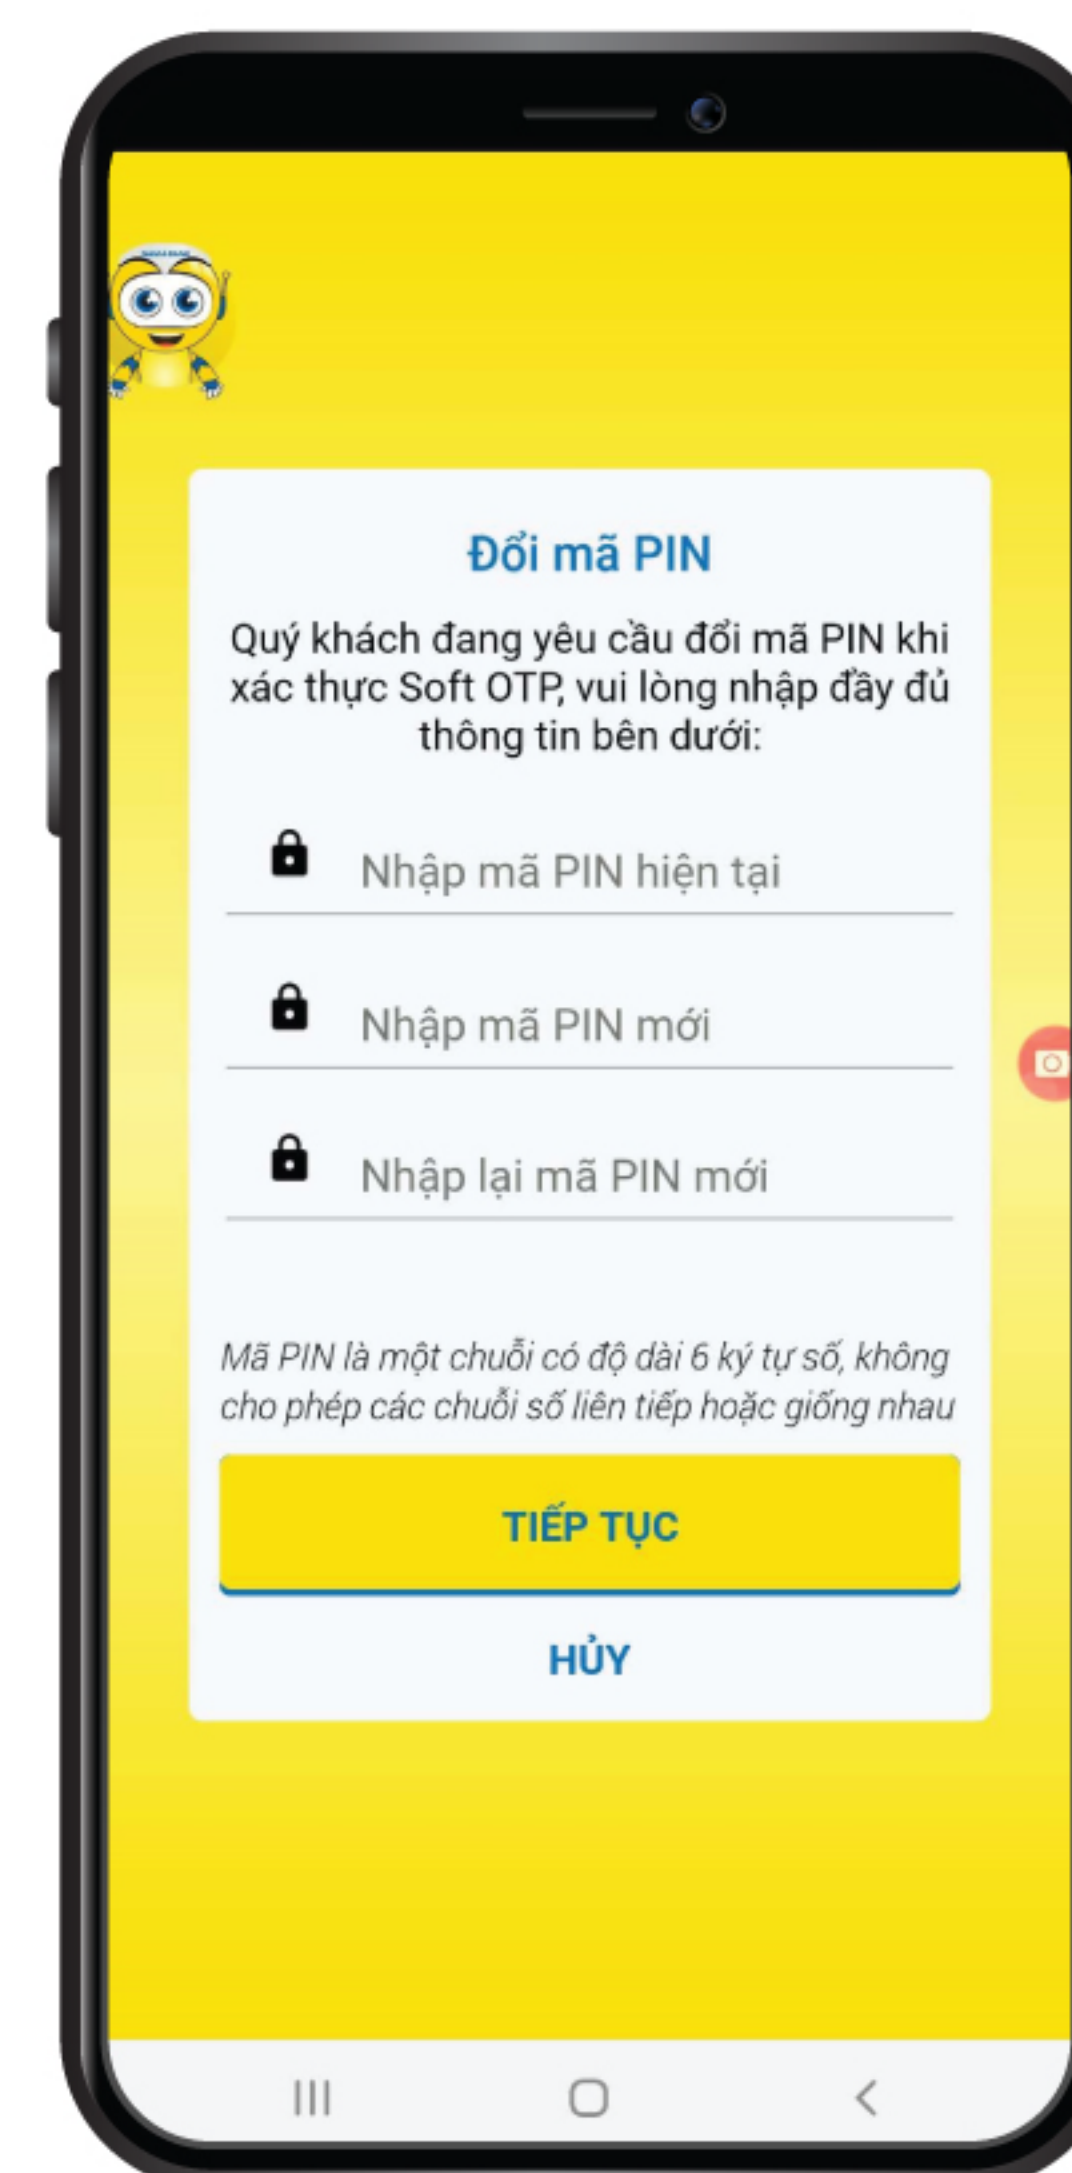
Đổi mã PIN

Quý khách đang yêu cầu đổi mã PIN khi xác thực Soft OTP, vui lòng nhập đầy đủ thông tin bên dưới:

Nhập mã PIN hiện tại

Nhập mã PIN mới

Nhập lại mã PIN mới

Mã PIN là một chuỗi có độ dài 6 ký tự số, không cho phép các chuỗi số liên tiếp hoặc giống nhau

TIẾP TỤC

HỦY